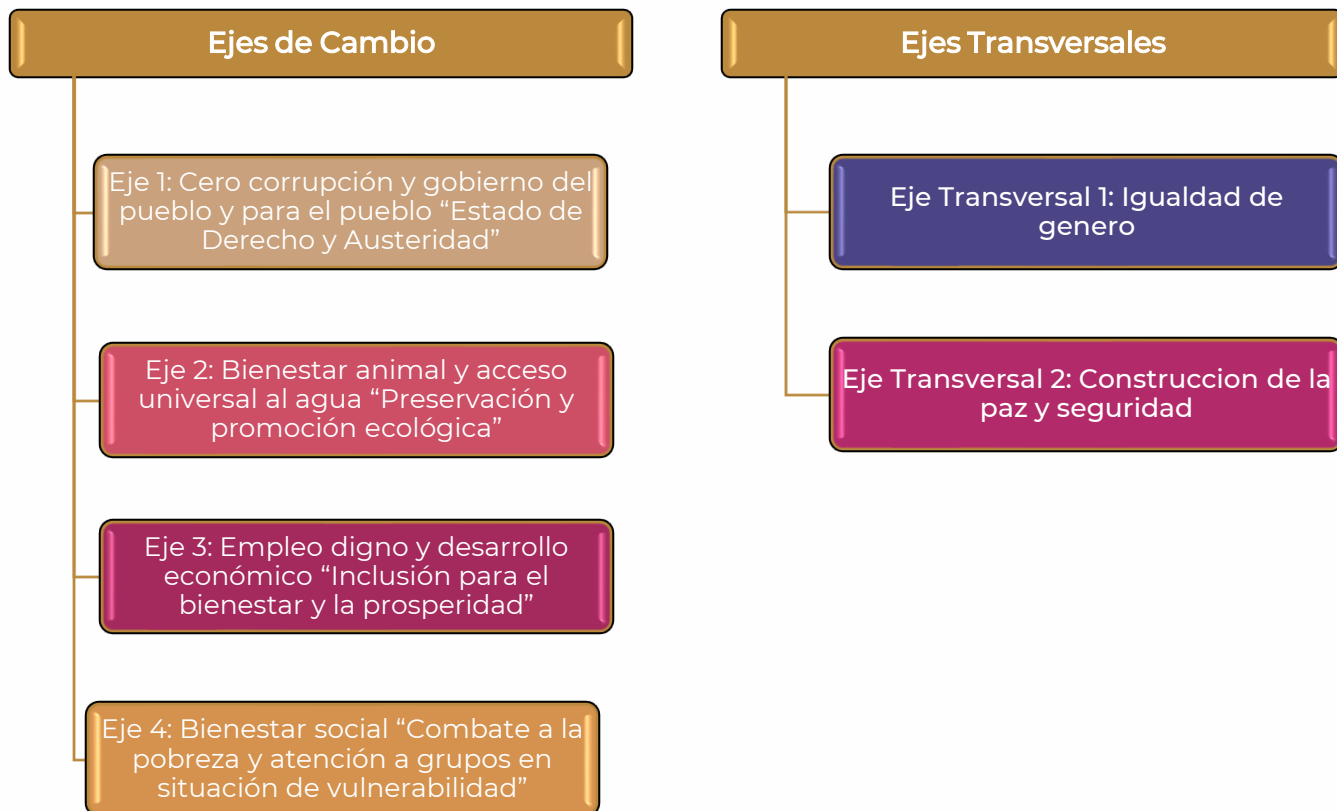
Ejes de Cambio

Eje 1: Cero corrupción y gobierno del pueblo y para el pueblo “Estado de Derecho y Austeridad”

Eje 2: Bienestar animal y acceso universal al agua “Preservación y promoción ecológica”

Eje 3: Empleo digno y desarrollo económico “Inclusión para el bienestar y la prosperidad”

Eje 4: Bienestar social “Combate a la pobreza y atención a grupos en situación de vulnerabilidad”

Ejes Transversales

Eje Transversal 1: Igualdad de genero

Eje Transversal 2: Construccion de la paz y seguridad